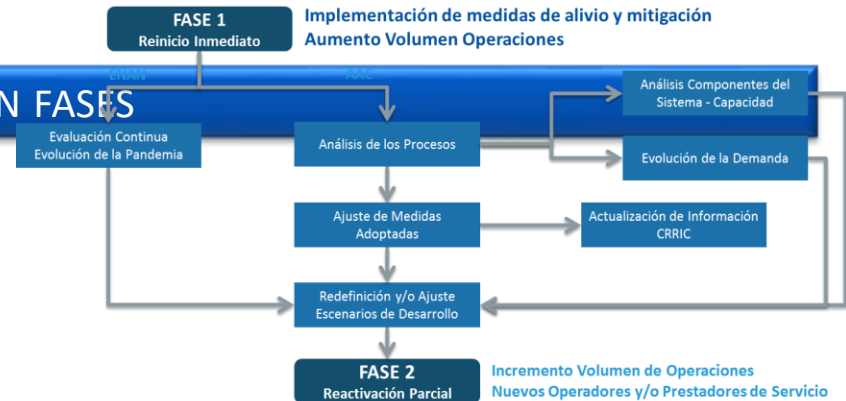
FASE 1
Reinicio Inmediato

Implementación de medidas de alivio y mitigación
Aumento Volumen Operaciones

EHAN

XAC

N FASES

Evaluación Continua
Evolución de la Pandemia

Análisis de los Procesos

Análisis Componentes del Sistema - Capacidad

Evolución de la Demanda

Ajuste de Medidas Adoptadas

Actualización de Información CRRIC

Redefinición y/o Ajuste Escenarios de Desarrollo

FASE 2
Reactivación Parcial

Incremento Volumen de Operaciones
Nuevos Operadores y/o Prestadores de Servicio